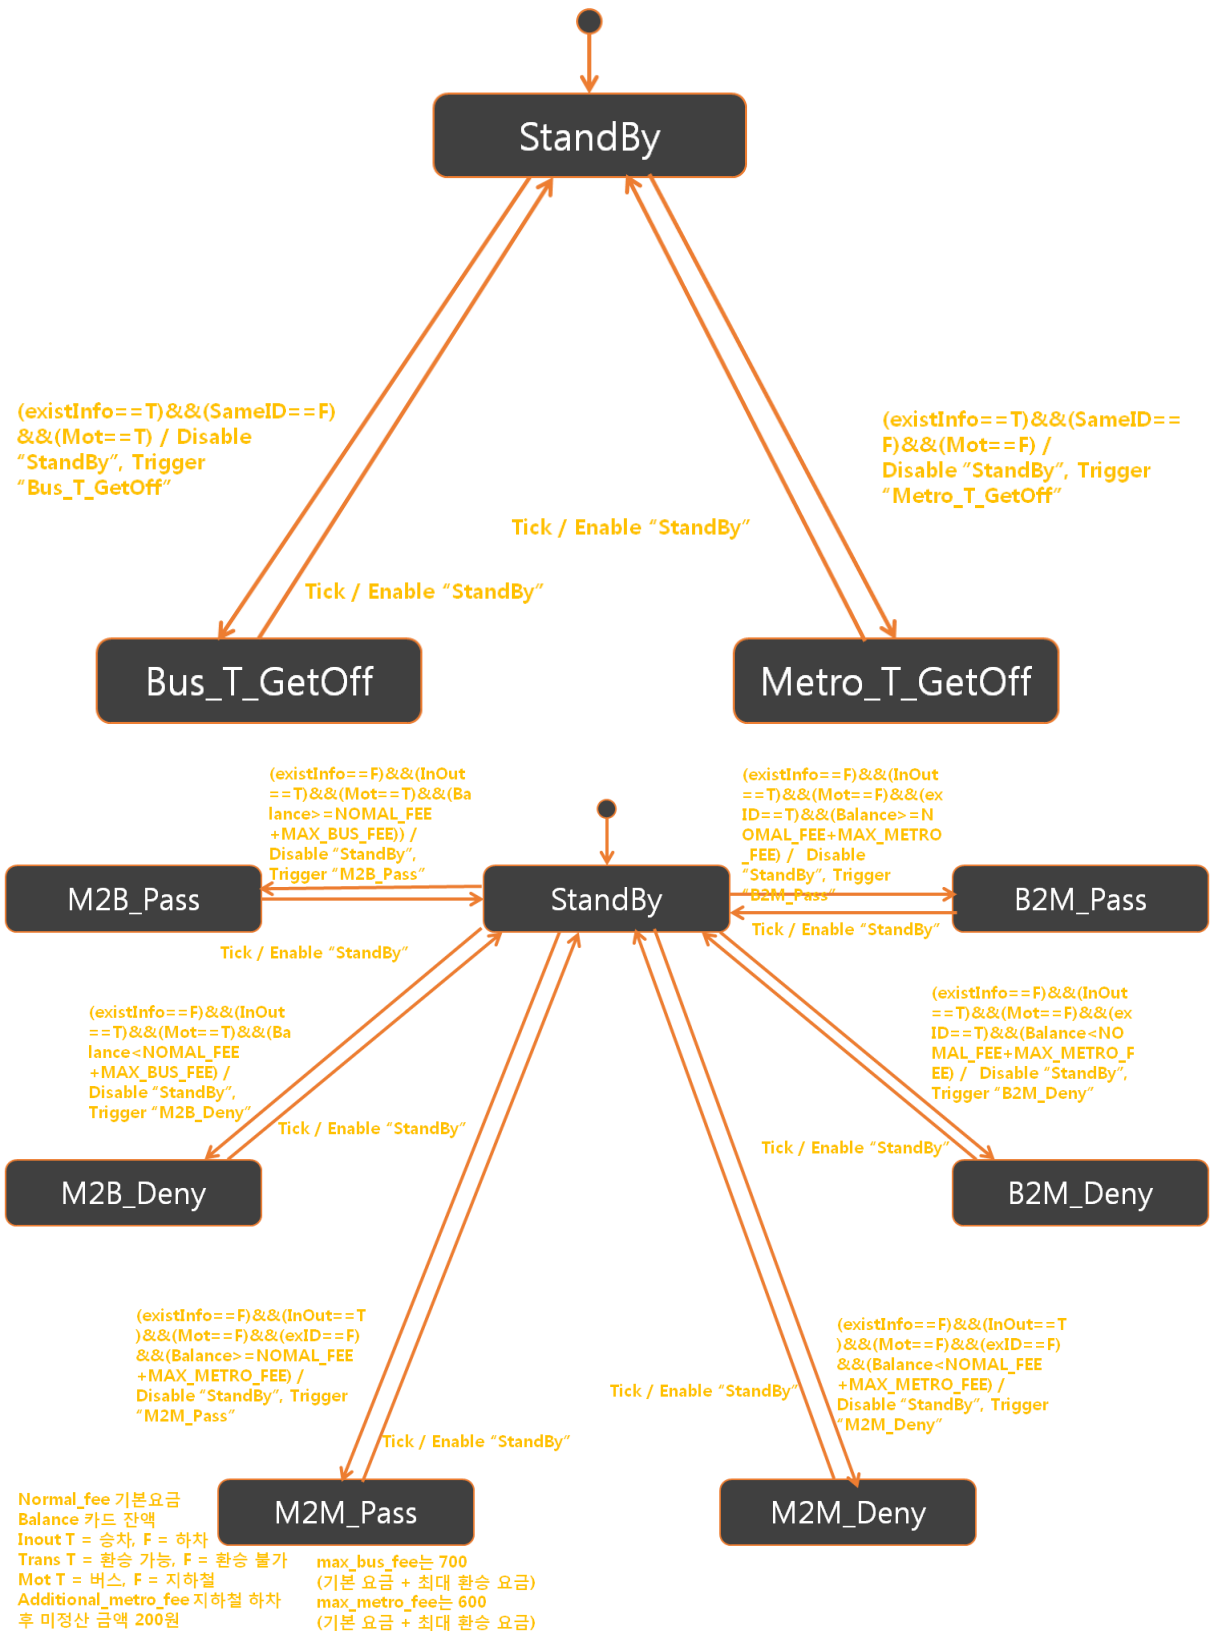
StandBy

(existInfo==T)&&(SameID==F)&&(Mot==T) / Disable "StandBy", Trigger "Bus_T_GetOff"

(existInfo==T)&&(SameID==F)&&(Mot==F) / Disable "StandBy", Trigger "Metro_T_GetOff"

Tick / Enable "StandBy"

Tick / Enable "StandBy"

Bus_T_GetOff

Metro_T_GetOff

(existInfo==F)&&(InOut==T)&&(Mot==T)&&(Balance>=NOMAL_FEE+MAX_BUS_FEE)) / Disable "StandBy", Trigger "M2B_Pass"

(existInfo==F)&&(InOut==T)&&(Mot==F)&&(exID==T)&&(Balance>=NOMAL_FEE+MAX_METRO_FEE) / Disable "StandBy", Trigger "B2M_Pass"

M2B_Pass

StandBy

B2M_Pass

Tick / Enable "StandBy"

Tick / Enable "StandBy"

(existInfo==F)&&(InOut==T)&&(Mot==T)&&(Balance<NOMAL_FEE+MAX_BUS_FEE) / Disable "StandBy", Trigger "M2B_Deny"

(existInfo==F)&&(InOut==T)&&(Mot==F)&&(exID==T)&&(Balance<NOMAL_FEE+MAX_METRO_FEE) / Disable "StandBy", Trigger "B2M_Deny"

Tick / Enable "StandBy"

Tick / Enable "StandBy"

M2B_Deny

B2M_Deny

(existInfo==F)&&(InOut==T)&&(Mot==F)&&(exID==F)&&(Balance>=NOMAL_FEE+MAX_METRO_FEE) / Disable "StandBy", Trigger "M2M_Pass"

(existInfo==F)&&(InOut==T)&&(Mot==F)&&(exID==F)&&(Balance<NOMAL_FEE+MAX_METRO_FEE) / Disable "StandBy", Trigger "M2M_Deny"

Tick / Enable "StandBy"

Tick / Enable "StandBy"

Normal_fee 기본요금
Balance 카드 잔액
Inout T = 승차, F = 하차
Trans T = 환승 가능, F = 환승 불가
Mot T = 버스, F = 지하철
Additional_metro_fee 지하철 하차 후 미정산 금액 200원

M2M_Pass

M2M_Deny

max_bus_fee는 700
(기본 요금 + 최대 환승 요금)
max_metro_fee는 600
(기본 요금 + 최대 환승 요금)